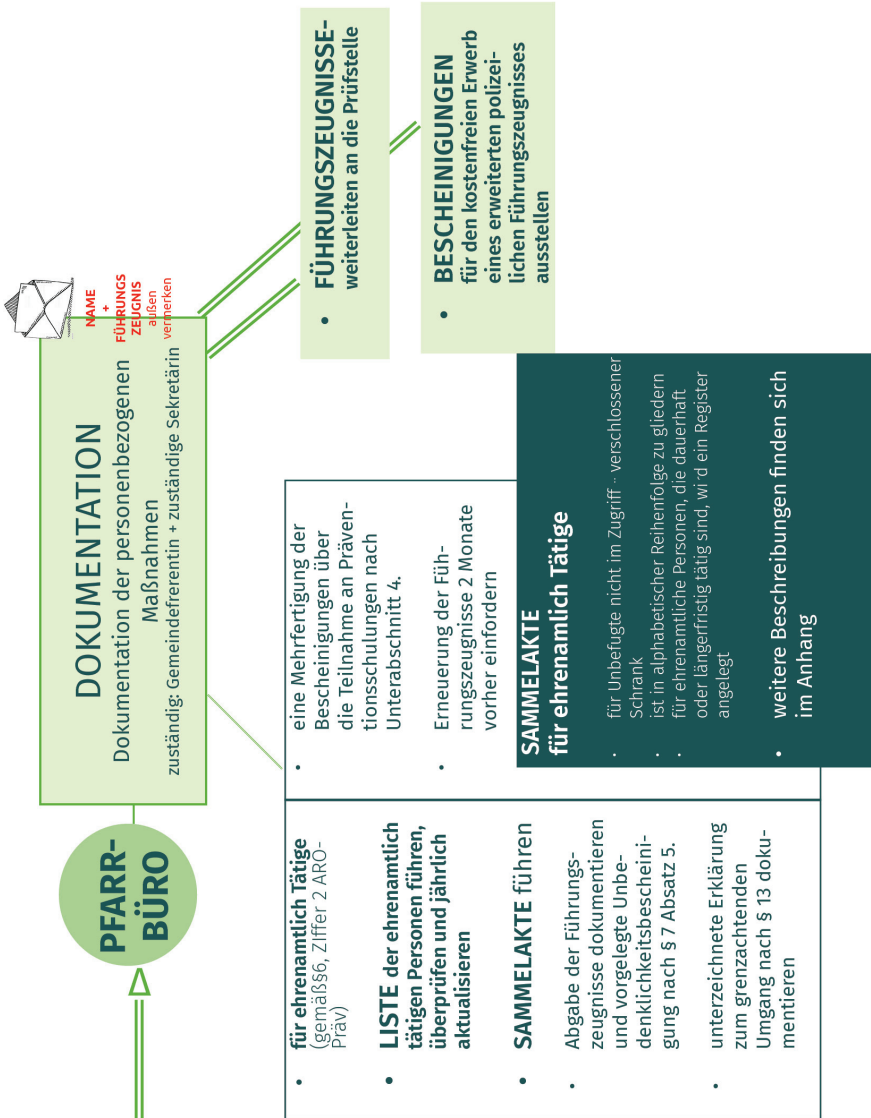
PFARR-
BÜRO

DOKUMENTATION
Dokumentation der personenbezogenen Maßnahmen
zuständig: Gemeindefreferentin + zuständige Sekretärin

NAME
+
FÜHRUNGS
ZEUGNIS
außen
vermerken

• FÜHRUNGSZEUGNISSE-
weiterleiten an die Prüfstelle

• BESCHEINIGUNGEN
für den kostenfreien Erwerb eines erweiterten polizeilichen Führungszeugnisses ausstellen

• für ehrenamtlich Tätige (gemäß§6, Ziffer 2 ARO-Präv)

• LISTE der ehrenamtlich tätigen Personen führen, überprüfen und jährlich aktualisieren

• SAMMELAKTE führen

• Abgabe der Führungszeugnisse dokumentieren und vorgelegte Unbedenklichkeitsbescheinigung nach § 7 Absatz 5.

• unterzeichnete Erklärung zum grenzachtenden Umgang nach § 13 dokumentieren

• eine Mehrfertigung der Bescheinigungen über die Teilnahme an Präventionsschulungen nach Unterabschnitt 4.

• Erneuerung der Führungszeugnisse 2 Monate vorher einfordern

SAMMELAKTE
für ehrenamlich Tätige

• für Unbefugte nicht im Zugriff - verschlossener Schrank
• ist in alphabetischer Reihenfolge zu gliedern
• für ehrenamtliche Personen, die dauerhaft oder längerfristig tätig sind, wird ein Register angelegt

• weitere Beschreibungen finden sich im Anhang